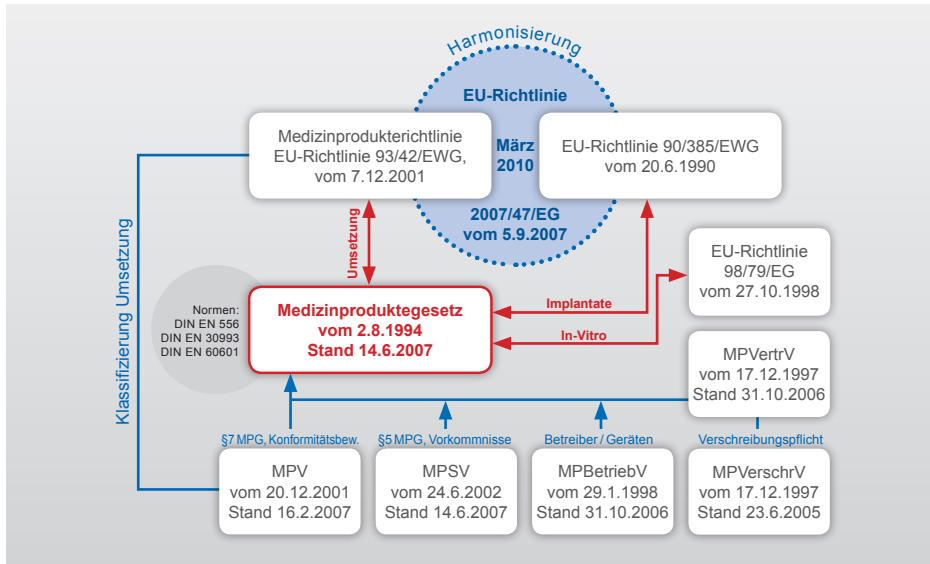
Harmonisierung

EU-Richtlinie

März 2010

2007/47/EG vom 5.9.2007

Medizinprodukterichtlinie EU-Richtlinie 93/42/EWG, vom 7.12.2001

EU-Richtlinie 90/385/EWG vom 20.6.1990

EU-Richtlinie 98/79/EG vom 27.10.1998

Klassifizierung Umsetzung

Umsetzung

Normen: DIN EN 556 DIN EN 30993 DIN EN 60601

Medizinproduktegesetz vom 2.8.1994 Stand 14.6.2007

Implantate

In-Vitro

MPVertrV vom 17.12.1997 Stand 31.10.2006

§7 MPG, Konformitätsbew.

§5 MPG, Vorkommnisse

Betreiber / Geräten

Verschreibungspflicht

MPV vom 20.12.2001 Stand 16.2.2007

MPSV vom 24.6.2002 Stand 14.6.2007

MPBetriebV vom 29.1.1998 Stand 31.10.2006

MPVerschrV vom 17.12.1997 Stand 23.6.2005